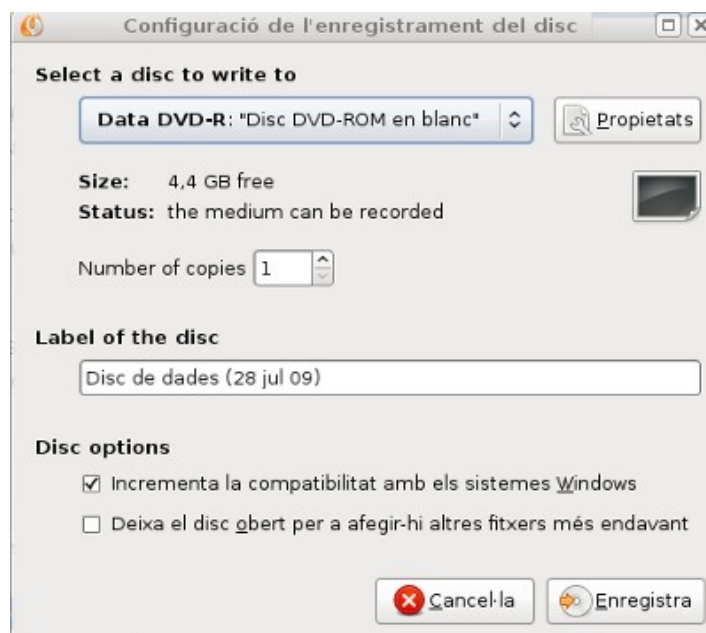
Configuració de l'enregistrament del disc

Select a disc to write to

Data DVD-R: "Disc DVD-ROM en blanc"

Propietats

Size: 4,4 GB free
Status: the medium can be recorded

Number of copies 1

Label of the disc

Disc de dades (28 jul 09)

Disc options

☑ Incrementa la compatibilitat amb els sistemes Windows

☐ Deixa el disc obert per a afegir-hi altres fitxers més endavant

Cancel·la

Enregistra